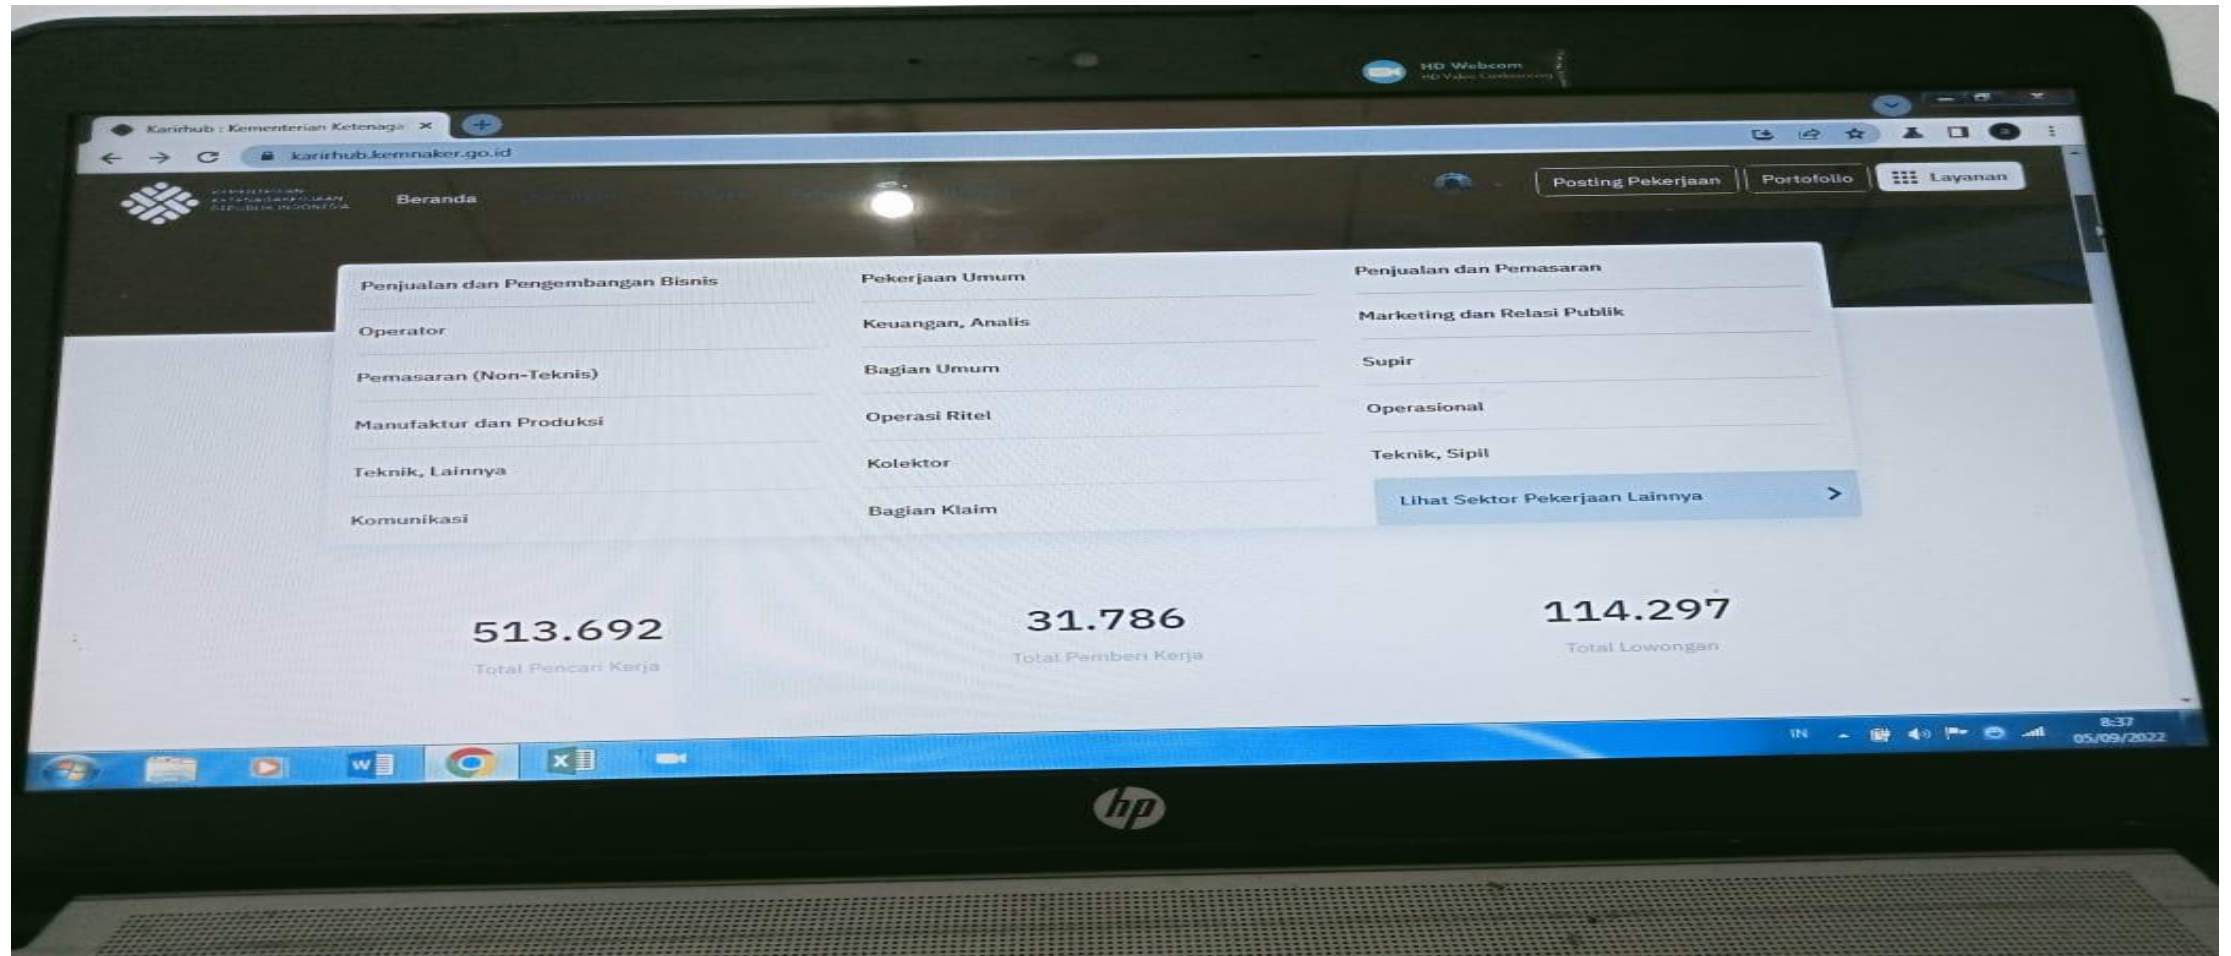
HD Webcam

Karirhub : Kementerian Ketenaga ×

karirhub.kemnaker.go.id

KEMENTERIAN KETENAGAKERJAAN REPUBLIK INDONESIA

Beranda

Posting Pekerjaan | Portofolio | Layanan

Penjualan dan Pengembangan Bisnis
Operator
Pemasaran (Non-Teknis)
Manufaktur dan Produksi
Teknik, Lainnya
Komunikasi

Pekerjaan Umum
Keuangan, Analis
Bagian Umum
Operasi Ritel
Kolektor
Bagian Klaim

Penjualan dan Pemasaran
Marketing dan Relasi Publik
Supir
Operasional
Teknik, Sipil
Lihat Sektor Pekerjaan Lainnya >

513.692
Total Pencari Kerja

31.786
Total Pemberi Kerja

114.297
Total Lowongan

IN
8:37
05/09/2022

hp